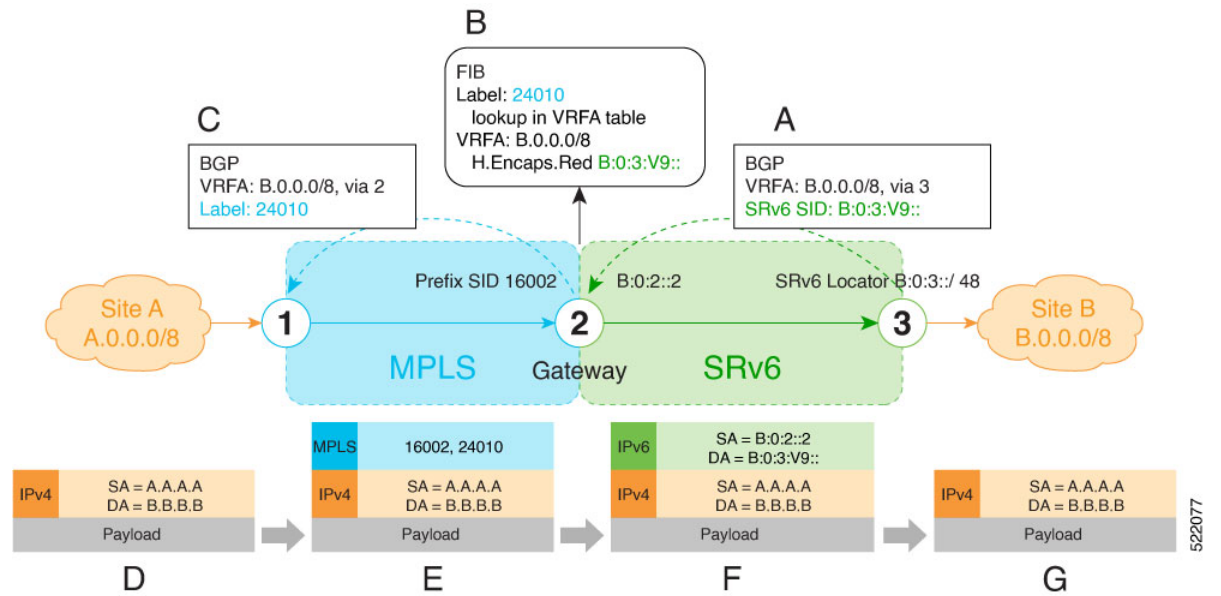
B

FIB
Label: 24010
lookup in VRFA table
VRFA: B.0.0.0/8
H.Encaps.Red B:0:3:V9::

C

BGP
VRFA: B.0.0.0/8, via 2
Label: 24010

A

BGP
VRFA: B.0.0.0/8, via 3
SRv6 SID: B:0:3:V9::

Prefix SID 16002

B:0:2::2

SRv6 Locator B:0:3::/ 48

Site A
A.0.0.0/8

1

2

3

Site B
B.0.0.0/8

MPLS

Gateway

SRv6

| IPv4 | SA = A.A.A.A DA = B.B.B.B |
|---|---|
| Payload | |

| MPLS | 16002, 24010 |
|---|---|
| IPv4 | SA = A.A.A.A DA = B.B.B.B |
| Payload | |

| IPv6 | SA = B:0:2::2 DA = B:0:3:V9:: |
|---|---|
| IPv4 | SA = A.A.A.A DA = B.B.B.B |
| Payload | |

| IPv4 | SA = A.A.A.A DA = B.B.B.B |
|---|---|
| Payload | |

522077

D

E

F

G